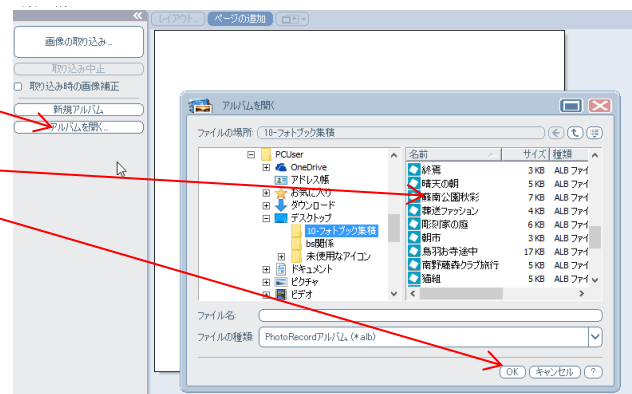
«
レイアウト
ページの追加
画像の取り込み...
取り込み中止
取り込み時の画像補正
新規アルバム
アルバムを開く...

アルバムを開く
ファイルの場所: 10-フォトブック集積

PCUser
OneDrive
アドレス帳
お気に入り
ダウンロード
デスクトップ
10-フォトブック集積
bo関係
未使用なアイコン
ドキュメント
ピクチャ
ビデオ

| 名前 | サイズ | 種類 |
|---|---|---|
| 終焉 | 3 KB | ALB ファイ |
| 晴天の朝 | 5 KB | ALB ファイ |
| 鶴南公園秋彩 | 7 KB | ALB ファイ |
| 葬送ファッション | 4 KB | ALB ファイ |
| 南汐家の庭 | 6 KB | ALB ファイ |
| 朝市 | 3 KB | ALB ファイ |
| 鳥羽お寺途中 | 17 KB | ALB ファイ |
| 南野離森クラブ旅行 | 5 KB | ALB ファイ |
| 猫組 | 5 KB | ALB ファイ |

ファイル名:
ファイルの種類 PhotoRecordアルバム (*.alb)
OK
キャンセル
?